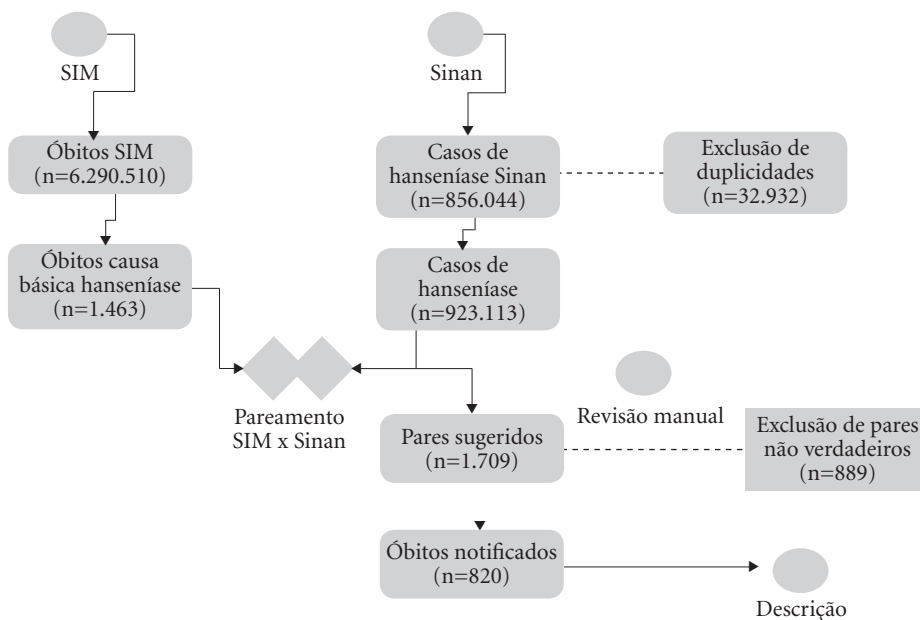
SIM

Sinan

Óbitos SIM (n=6.290.510)

Casos de hanseníase Sinan (n=856.044)

Exclusão de duplicidades (n=32.932)

Óbitos causa básica hanseníase (n=1.463)

Casos de hanseníase (n=923.113)

Pareamento SIM x Sinan

Revisão manual

Pares sugeridos (n=1.709)

Exclusão de pares não verdadeiros (n=889)

Óbitos notificados (n=820)

Descrição